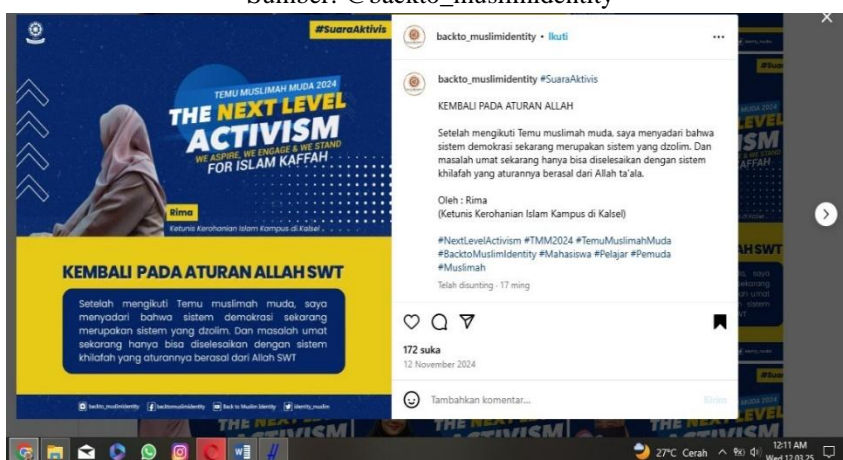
Sumber: @backto_muslimidentity

#SuaraAktivis

TEMU MUSLIMAH MUDA 2024
THE NEXT LEVEL ACTIVISM
WE ASPIRE, WE ENGAGE & WE STAND
FOR ISLAM KAFFAH

Rima
Ketunis Kerohanian Islam Kampus di Kalsel

KEMBALI PADA ATURAN ALLAH SWT

Setelah mengikuti Temu muslimah muda, saya menyadari bahwa sistem demokrasi sekarang merupakan sistem yang dzolim. Dan masalah umat sekarang hanya bisa diselesaikan dengan sistem khilafah yang aturannya berasal dari Allah SWT

backto_muslimidentity backtomuslimidentity Back to Muslim Identity identity_muslim

backto_muslimidentity • Ikuti

backto_muslimidentity #SuaraAktivis

KEMBALI PADA ATURAN ALLAH

Setelah mengikuti Temu muslimah muda, saya menyadari bahwa sistem demokrasi sekarang merupakan sistem yang dzolim. Dan masalah umat sekarang hanya bisa diselesaikan dengan sistem khilafah yang aturannya berasal dari Allah ta'ala.

Oleh : Rima
(Ketunis Kerohanian Islam Kampus di Kalsel)

#NextLevelActivism #TMM2024 #TemuMuslimahMuda #BacktoMuslimIdentity #Mahasiswa #Pelajar #Pemuda #Muslimah

Telah disunting · 17 ming

172 suka
12 November 2024

Tambahkan komentar...
Kirim

27°C Cerah 12:11 AM Wed 12.03.25